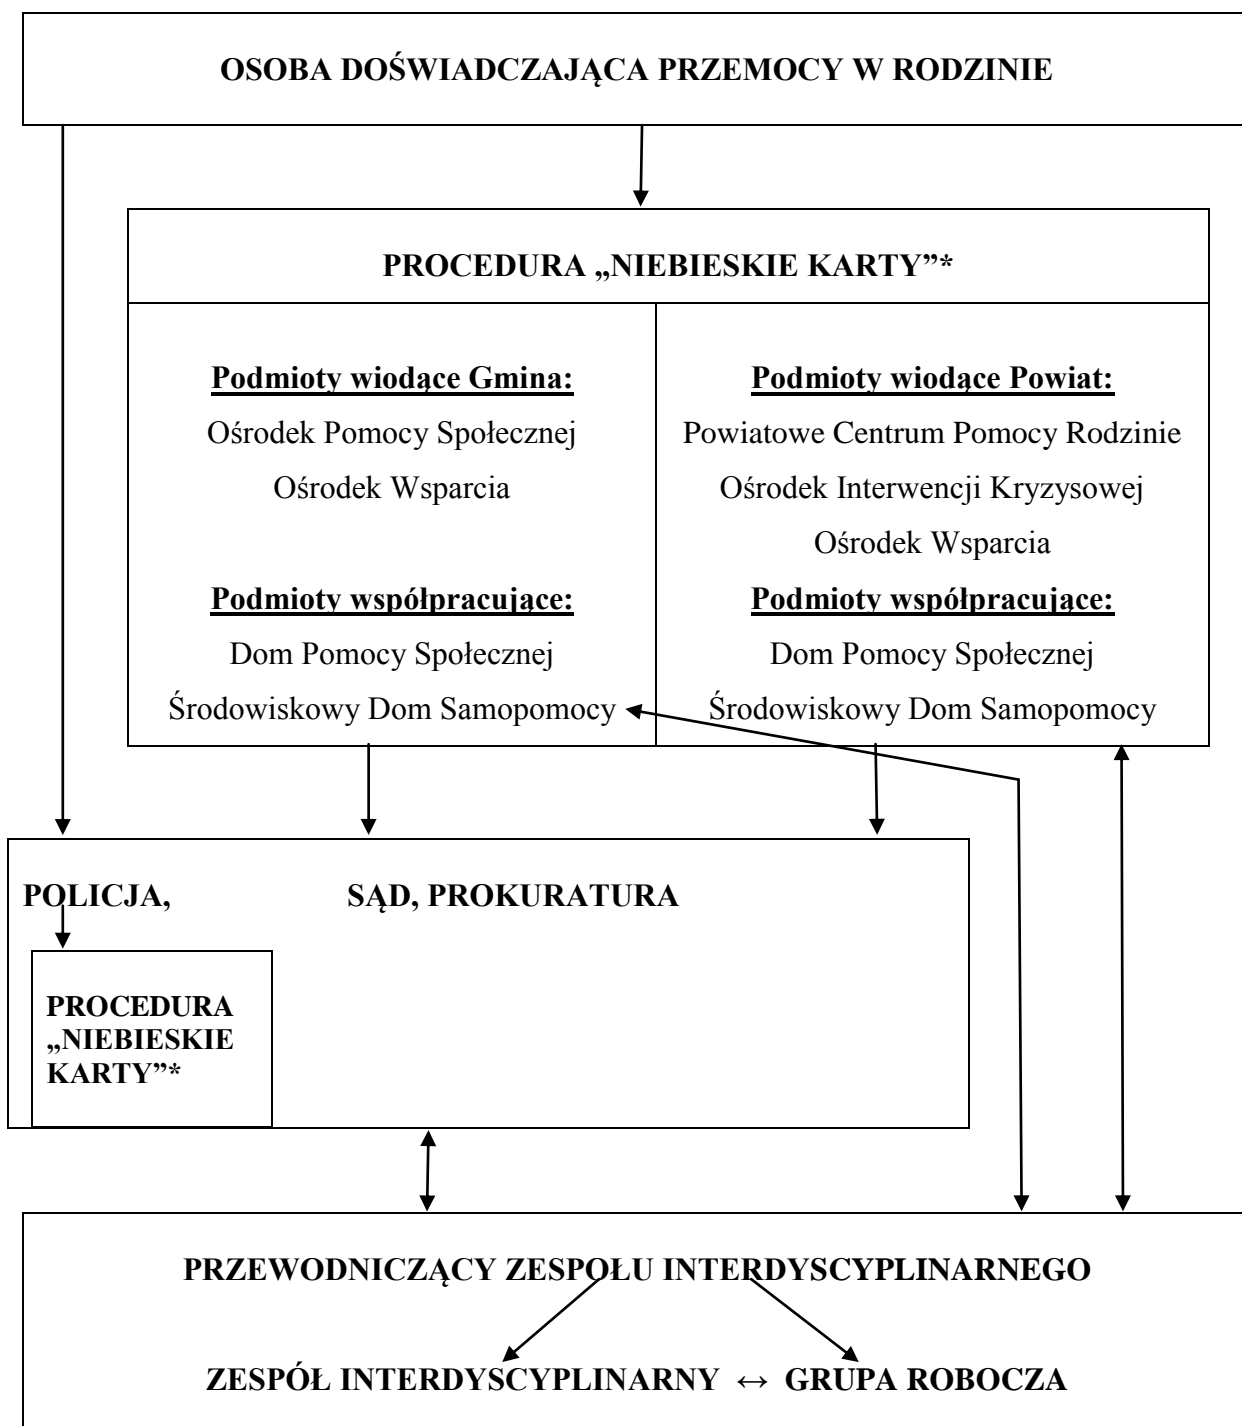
OSOBA DOŚWIADCZAJĄCA PRZEMOCY W RODZINIE

PROCEDURA „NIEBIESKIE KARTY"*

Podmioty wiodące Gmina:
Ośrodek Pomocy Społecznej
Ośrodek Wsparcia

Podmioty współpracujące:
Dom Pomocy Społecznej
Środowiskowy Dom Samopomocy

Podmioty wiodące Powiat:
Powiatowe Centrum Pomocy Rodzinie
Ośrodek Interwencji Kryzysowej
Ośrodek Wsparcia

Podmioty współpracujące:
Dom Pomocy Społecznej
Środowiskowy Dom Samopomocy

POLICJA, SĄD, PROKURATURA

PROCEDURA „NIEBIESKIE KARTY"*

PRZEWODNICZĄCY ZESPOŁU INTERDYSCYPLINARNEGO

ZESPÓŁ INTERDYSCYPLINARNY ↔ GRUPA ROBOCZA